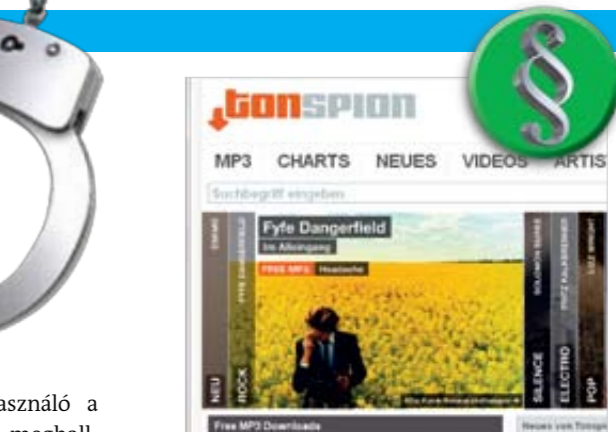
tonspion

MP3 CHARTS NEUES VIDEOS ARTIS

Suchbegriff eingeben

Fyfe Dangerfield

Im Alleingang

FREE MP3 Headache

NEU

ROCK

SILENCE

ELECTRO

POP

Free MP3 Downloads

Neues von Tonspion

asználó a

meghall